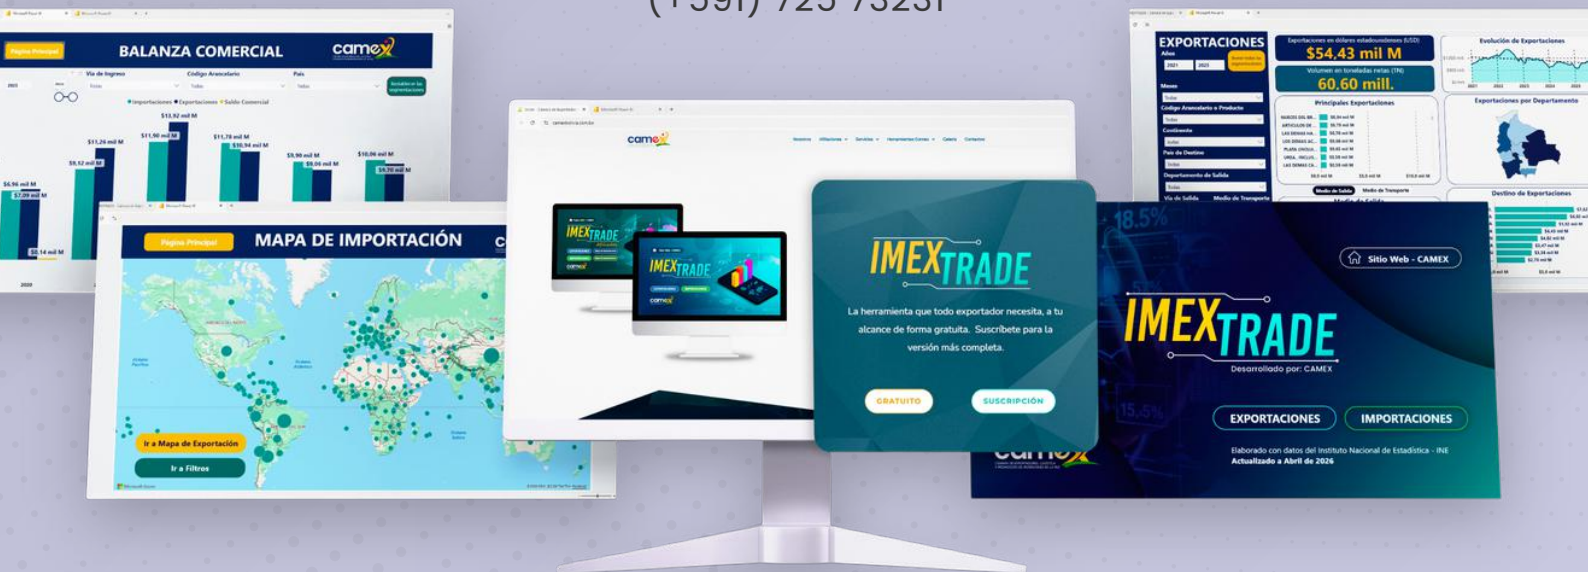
(+591) 725 73231

Página Principal
BALANZA COMERCIAL
camex
Vía de Ingreso
Código Arancelario
País
Importaciones Exportaciones Saldo Comercial
$13,92 mil M
$11,26 mil M
$11,90 mil M
$11,78 mil M
$10,94 mil M
$9,12 mil M
$9,90 mil M
$9,06 mil M
$10,06 mil M
$9,70 mil M
$6,96 mil M
$7,09 mil M

Página Principal
MAPA DE IMPORTACIÓN
Ir a Mapa de Exportación
Ir a Filtros

camex
IMEXTRADE
IMEXTRADE

IMEXTRADE
La herramienta que todo exportador necesita, a tu alcance de forma gratuita. Suscríbete para la versión más completa.
GRATUITO
SUSCRIPCIÓN

EXPORTACIONES
Exportaciones en dólares estadounidenses (USD)
$54,43 mil M
Volumen en toneladas netas (TN)
60,60 mill.
Principales Exportaciones
Evolución de Exportaciones
Exportaciones por Departamento
Destino de Exportaciones

Sitio Web - CAMEX
IMEXTRADE
Desarrollado por: CAMEX
EXPORTACIONES
IMPORTACIONES
Elaborado con datos del Instituto Nacional de Estadística - INE
Actualizado a Abril de 2026
18.5%
15.5%
camex